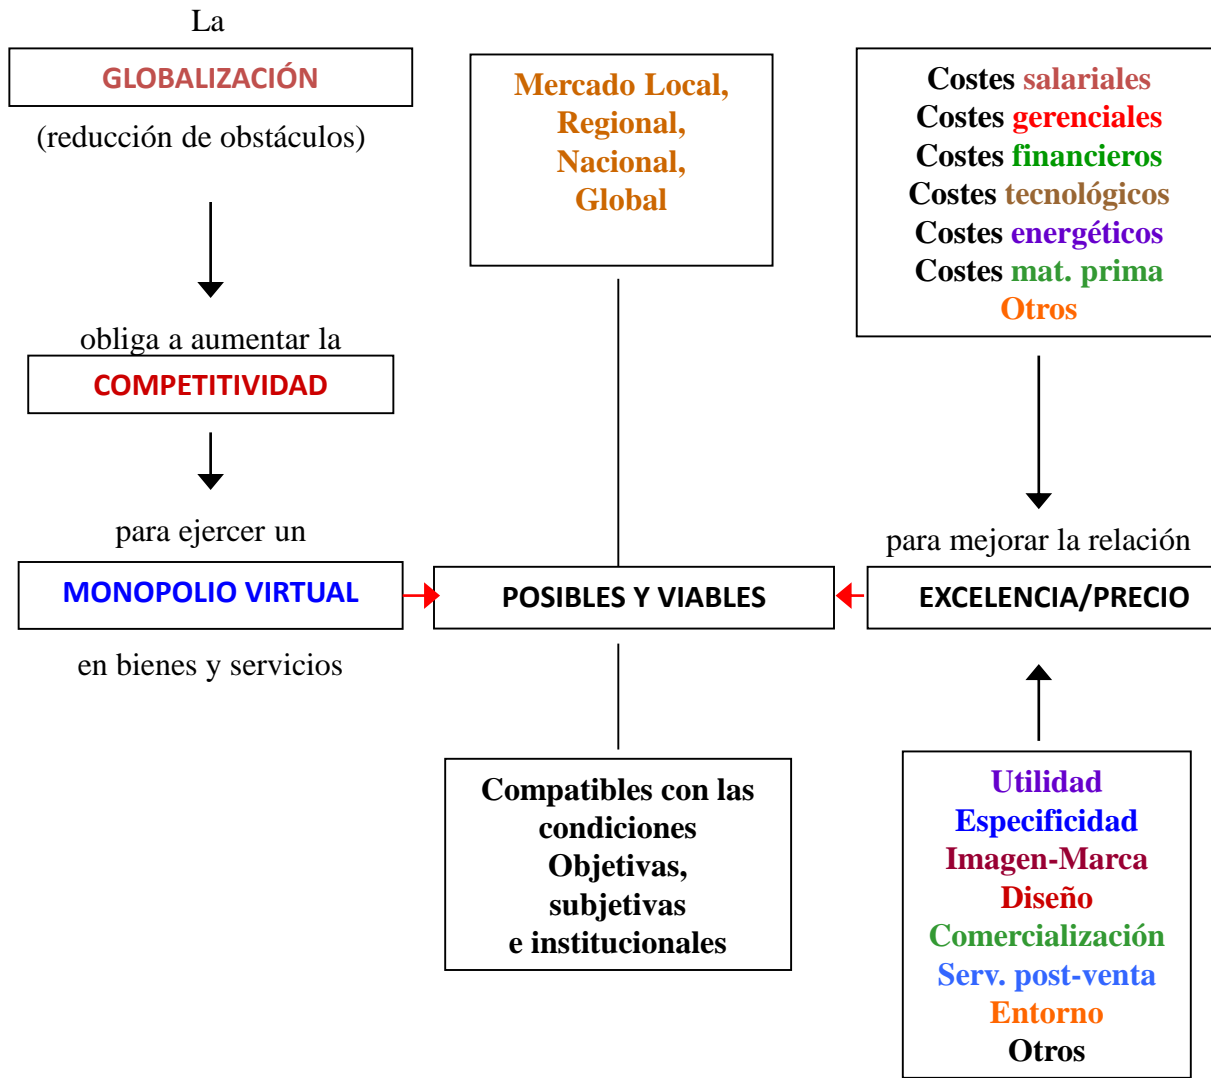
La

GLOBALIZACIÓN

(reducción de obstáculos)

Mercado Local, Regional, Nacional, Global

Costes salariales
Costes gerenciales
Costes financieros
Costes tecnológicos
Costes energéticos
Costes mat. prima
Otros

obliga a aumentar la

COMPETITIVIDAD

para ejercer un

MONOPOLIO VIRTUAL

en bienes y servicios

POSIBLES Y VIABLES

para mejorar la relación

EXCELENCIA/PRECIO

Compatibles con las condiciones Objetivas, subjetivas e institucionales

Utilidad
Especificidad
Imagen-Marca
Diseño
Comercialización
Serv. post-venta
Entorno
Otros